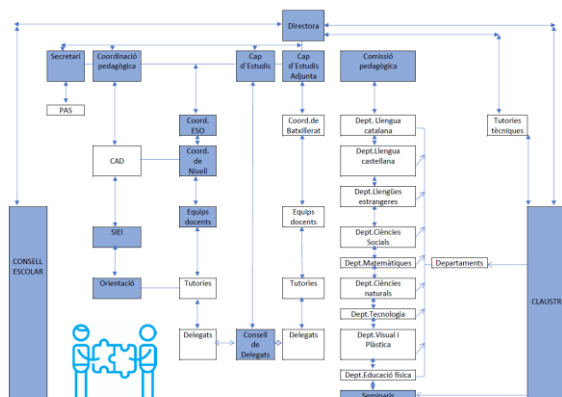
Directora

Secretari

Coordinació pedagògica

Cap d'Estudis

Cap d'Estudis Adjunta

Comissió pedagògica

PAS

Coord. ESO

Coord.de Batxillerat

Dept. Llengua catalana

Tutories tècniques

CAD

Coord. de Nivell

Dept.Llengua castellana

Dept.Llengües estrangeres

CONSELL ESCOLAR

Equips docents

Equips docents

SIEI

Dept.Ciències Socials

Dept.Matemàtiques

Departaments

Orientació

Tutories

Tutories

Dept.Ciències naturals

CLAUSTR

Dept.Tecnologia

Delegats

Consell de Delegats

Delegats

Dept.Visual i Plàstica

Dept.Educació física

Seminaris